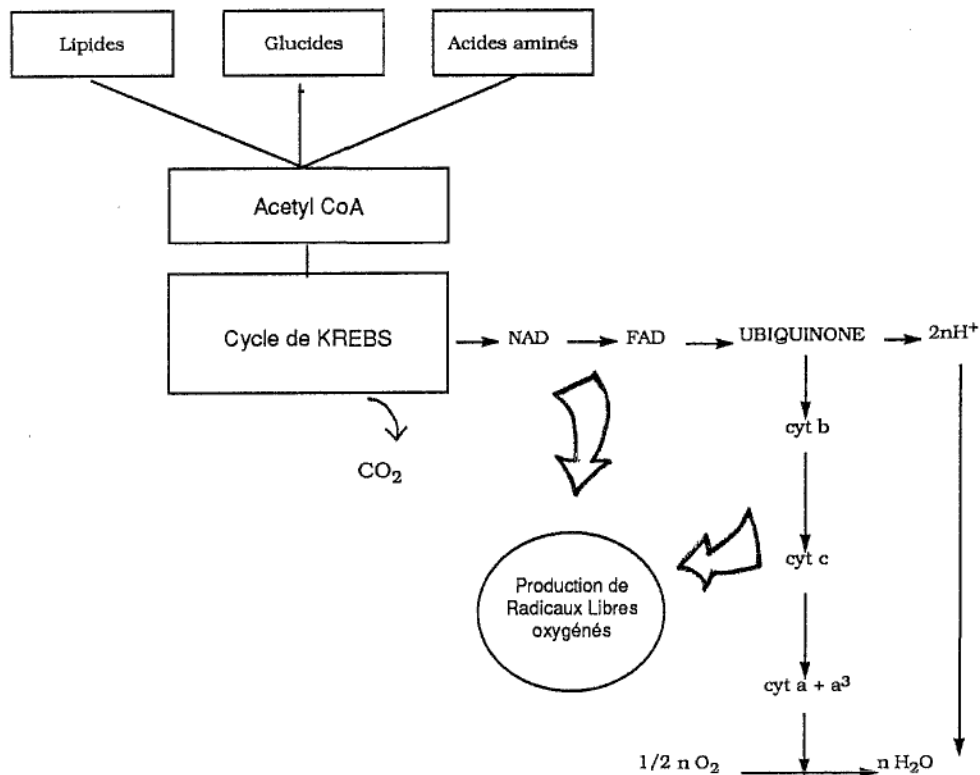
Lipides

Glucides

Acides aminés

Acetyl CoA

Cycle de KREBS

NAD

FAD

UBIQUINONE

$2nH^+$

$CO_2$

cyt b

cyt c

Production de Radicaux Libres oxygénés

cyt a + $a^3$

$1/2 \text{ n } O_2$

$\text{n } H_2O$